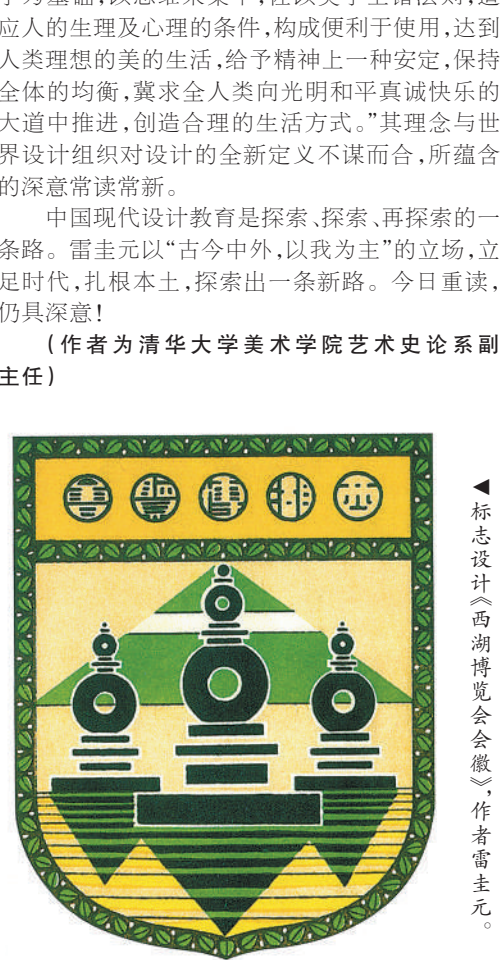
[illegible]为基础,以思维集其中,在以美学生活法则,适应人的生理及心理的条件,构成便利于使用,达到人类理想的美的生活,给予精神上一种安定,保持全体的均衡,冀求全人类向光明和平真诚快乐的大道中推进,创造合理的生活方式。"其理念与世界设计组织对设计的全新定义不谋而合,所蕴含的深意常读常新。

中国现代设计教育是探索、探索、再探索的一条路。雷圭元以"古今中外,以我为主"的立场,立足时代,扎根本土,探索出一条新路。今日重读,仍具深意!

(作者为清华大学美术学院艺术史论系副主任)

西 湖 博 览 会

◀标志设计《西湖博览会会徽》,作者雷圭元。